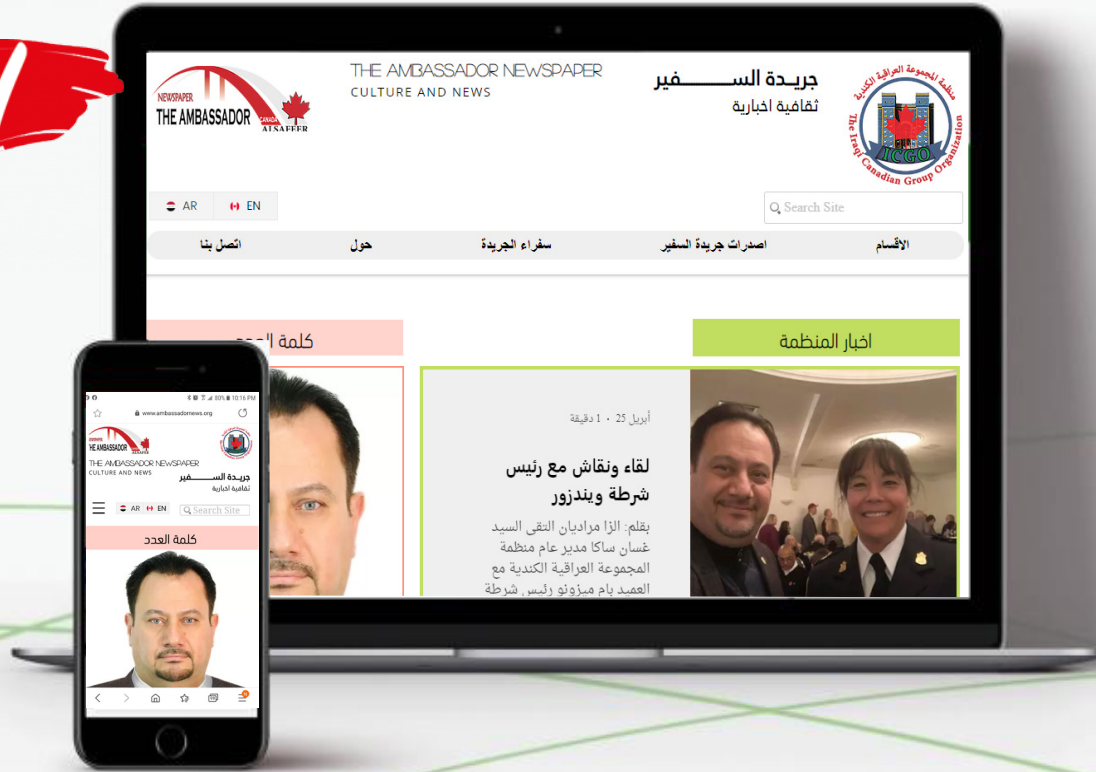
NEWSPAPER
THE AMBASSADOR CANADA
ALSAFEER

THE AMBASSADOR NEWSPAPER
CULTURE AND NEWS

جريـدة الســـــفير
ثقافية اخبارية

منظمة المجموعة العراقية الكندية
The Iraqi Canadian Group Organization
ICGO

AR EN

Search Site

الأقسام
اصدرات جريدة السفير
سفراء الجريدة
حول
اتصل بنا

كلمة العدد

اخبار المنظمة

أبريل 25 • 1 دقيقة

لقاء ونقاش مع رئيس شرطة ويندزور

بقلم: الزا مراديان التقى السيد غسان ساكا مدير عام منظمة المجموعة العراقية الكندية مع العميد بام ميزونو رئيس شرطة

www.ambassadornews.org

10:16 PM

THE AMBASSADOR

THE AMBASSADOR NEWSPAPER
CULTURE AND NEWS

جريـدة الســـــفير
ثقافية اخبارية

AR EN

Search Site

كلمة العدد